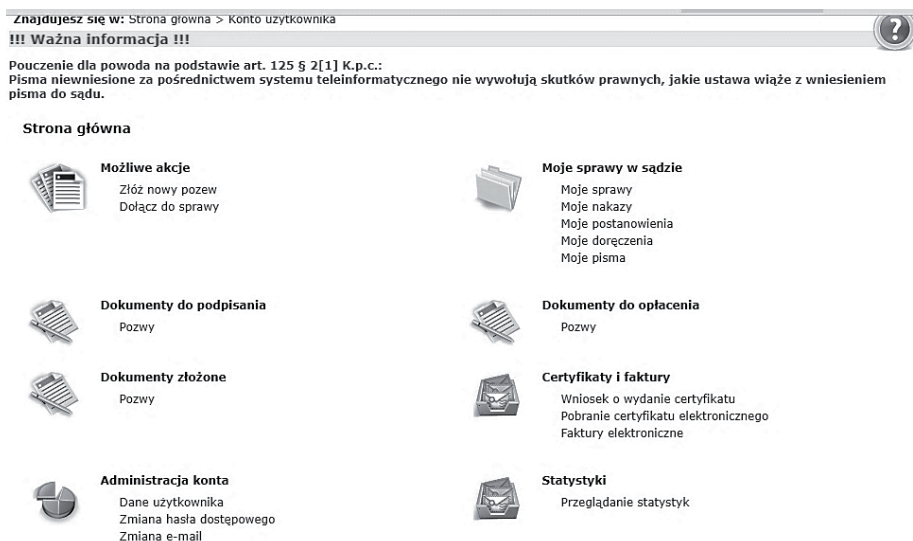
Znajdujesz się w: Strona główna > Konto użytkownika

?

!!! Ważna informacja !!!

Pouczenie dla powoda na podstawie art. 125 § 2[1] K.p.c.:
Pisma niewniesione za pośrednictwem systemu teleinformatycznego nie wywołują skutków prawnych, jakie ustawa wiąże z wniesieniem pisma do sądu.

Strona główna

Możliwe akcje
Złóż nowy pozew
Dołącz do sprawy

Moje sprawy w sądzie
Moje sprawy
Moje nakazy
Moje postanowienia
Moje doręczenia
Moje pisma

Dokumenty do podpisania
Pozwy

Dokumenty do opłacenia
Pozwy

Dokumenty złożone
Pozwy

Certyfikaty i faktury
Wniosek o wydanie certyfikatu
Pobranie certyfikatu elektronicznego
Faktury elektroniczne

Administracja konta
Dane użytkownika
Zmiana hasła dostępowego
Zmiana e-mail

Statystyki
Przeglądanie statystyk